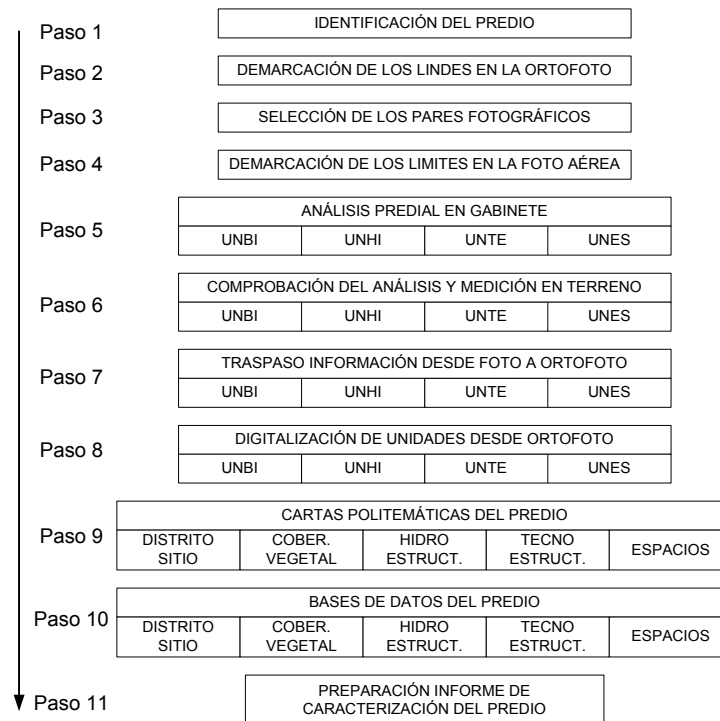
Paso 1 IDENTIFICACIÓN DEL PREDIO

Paso 2 DEMARCACIÓN DE LOS LINDES EN LA ORTOFOTO

Paso 3 SELECCIÓN DE LOS PARES FOTOGRÁFICOS

Paso 4 DEMARCACIÓN DE LOS LIMITES EN LA FOTO AÉREA

Paso 5

| ANÁLISIS PREDIAL EN GABINETE | | | |
|---|---|---|---|
| UNBI | UNHI | UNTE | UNES |

Paso 6

| COMPROBACIÓN DEL ANÁLISIS Y MEDICIÓN EN TERRENO | | | |
|---|---|---|---|
| UNBI | UNHI | UNTE | UNES |

Paso 7

| TRASPASO INFORMACIÓN DESDE FOTO A ORTOFOTO | | | |
|---|---|---|---|
| UNBI | UNHI | UNTE | UNES |

Paso 8

| DIGITALIZACIÓN DE UNIDADES DESDE ORTOFOTO | | | |
|---|---|---|---|
| UNBI | UNHI | UNTE | UNES |

Paso 9

| CARTAS POLITEMÁTICAS DEL PREDIO | | | | |
|---|---|---|---|---|
| DISTRITO SITIO | COBER. VEGETAL | HIDRO ESTRUCT. | TECNO ESTRUCT. | ESPACIOS |

Paso 10

| BASES DE DATOS DEL PREDIO | | | | |
|---|---|---|---|---|
| DISTRITO SITIO | COBER. VEGETAL | HIDRO ESTRUCT. | TECNO ESTRUCT. | ESPACIOS |

Paso 11 PREPARACIÓN INFORME DE CARACTERIZACIÓN DEL PREDIO